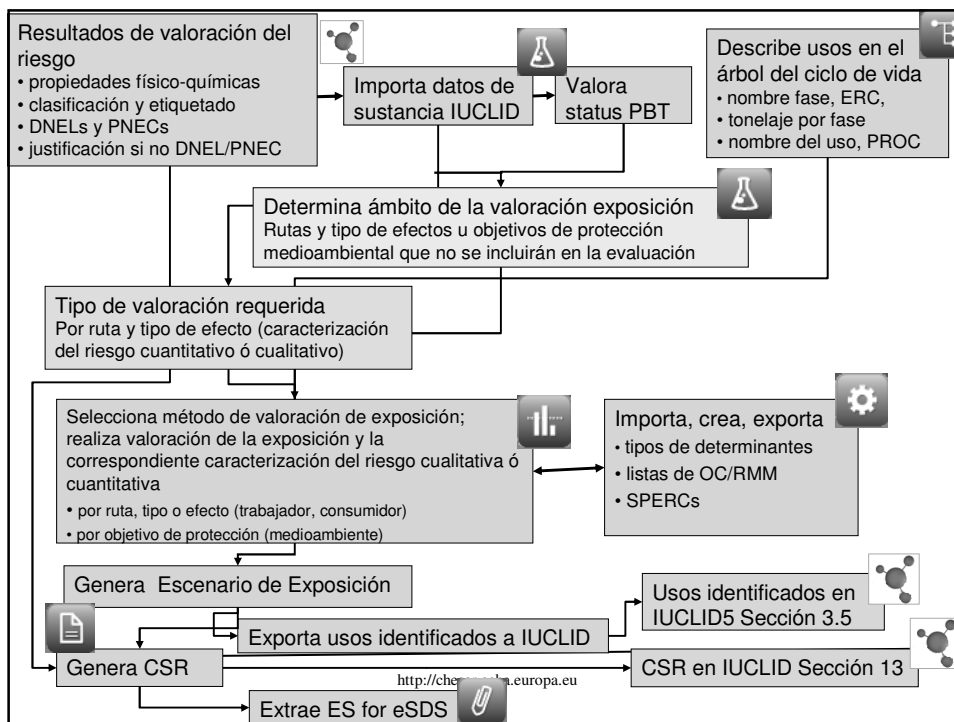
Resultados de valoración del riesgo
• propiedades físico-químicas
• clasificación y etiquetado
• DNELs y PNECs
• justificación si no DNEL/PNEC

Importa datos de sustancia IUCLID

Valora status PBT

Describe usos en el árbol del ciclo de vida
• nombre fase, ERC,
• tonelaje por fase
• nombre del uso, PROC

Determina ámbito de la valoración exposición
Rutas y tipo de efectos u objetivos de protección medioambiental que no se incluirán en la evaluación

Tipo de valoración requerida
Por ruta y tipo de efecto (caracterización del riesgo cuantitativo ó cualitativo)

Selecciona método de valoración de exposición; realiza valoración de la exposición y la correspondiente caracterización del riesgo cualitativa ó cuantitativa
• por ruta, tipo o efecto (trabajador, consumidor)
• por objetivo de protección (medioambiente)

Importa, crea, exporta
• tipos de determinantes
• listas de OC/RMM
• SPERCs

Genera Escenario de Exposición

Usos identificados en IUCLID5 Sección 3.5

Exporta usos identificados a IUCLID

Genera CSR

CSR en IUCLID Sección 13

http://che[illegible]a.europa.eu

Extrae ES for eSDS